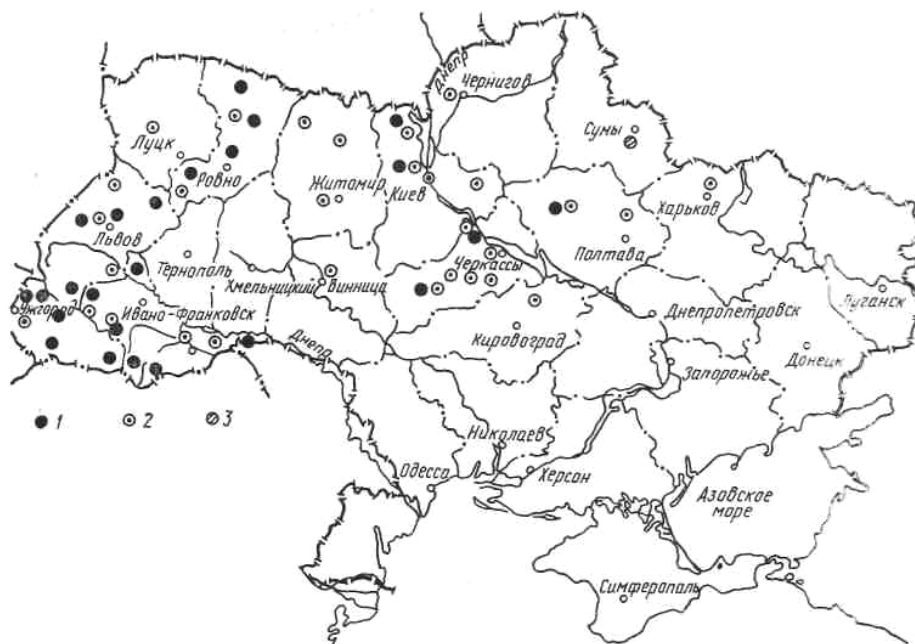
Днепр
Чернигов
Суны
Луцк
Ровно
Житомир
Киев
Харьков
Львов
Тернополь
Полтава
Хмельницкий
Винница
Черкассы
Ужгород
Ивано-Франковск
Днепропетровск
Луганск
Днепр
Кировоград
Донецк
Запорожье
1
2
3
Николаев
Одесса
Херсон
Азовское море
Симферополь